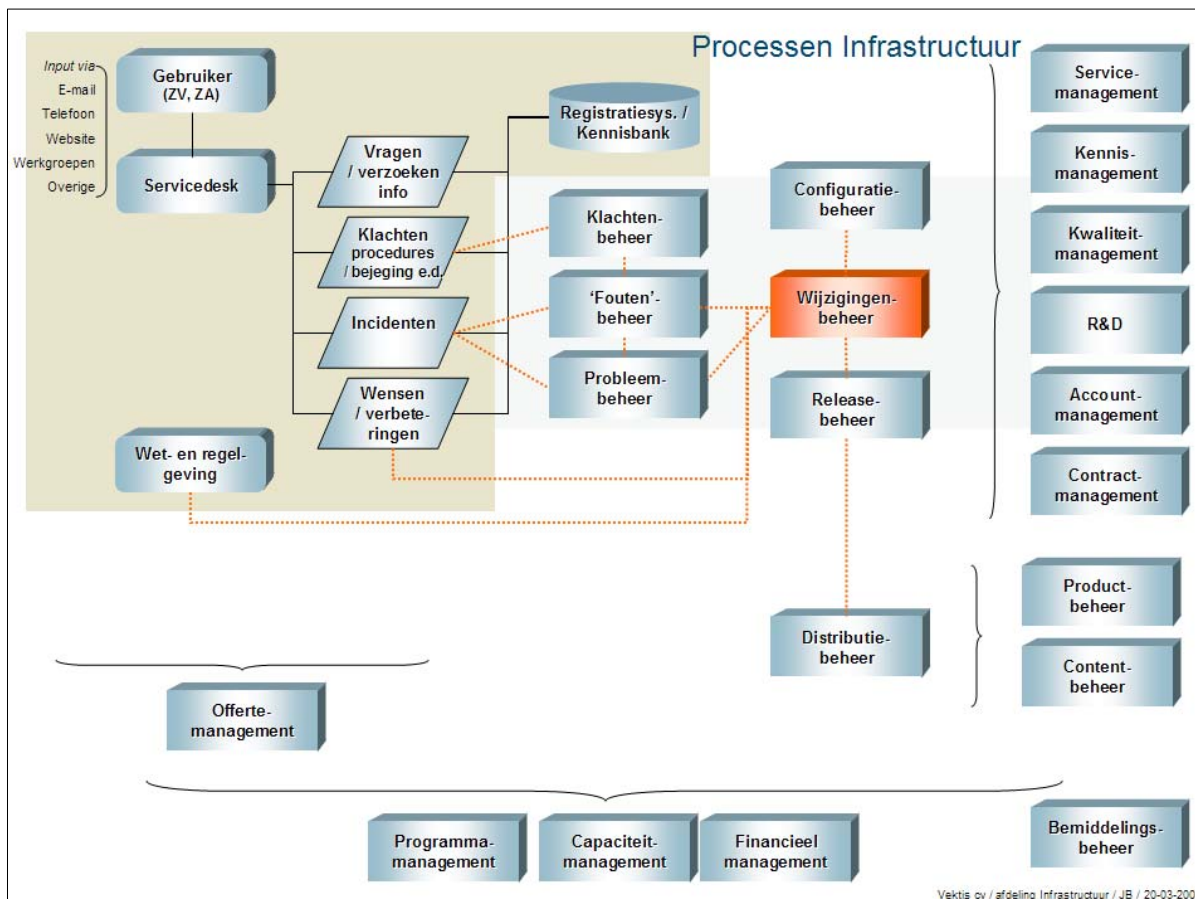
Processen Infrastructuur

Input via
E-mail
Telefoon
Website
Werkgroepen
Overige

Gebruiker (ZV, ZA)

Servicedesk

Registratiesys. / Kennisbank

Vragen / verzoeken info

Klachten procedures / bejeging e.d.

Incidenten

Wensen / verbeteringen

Wet- en regelgeving

Klachtenbeheer

'Fouten'-beheer

Probleembeheer

Configuratiebeheer

Wijzigingenbeheer

Releasebeheer

Distributiebeheer

Servicemanagement

Kennismanagement

Kwaliteitmanagement

R&D

Accountmanagement

Contractmanagement

Productbeheer

Contentbeheer

Offertemanagement

Programmamanagement

Capaciteitmanagement

Financieel management

Bemiddelingsbeheer

Vektis cv / afdeling Infrastructuur / JB / 20-03-200